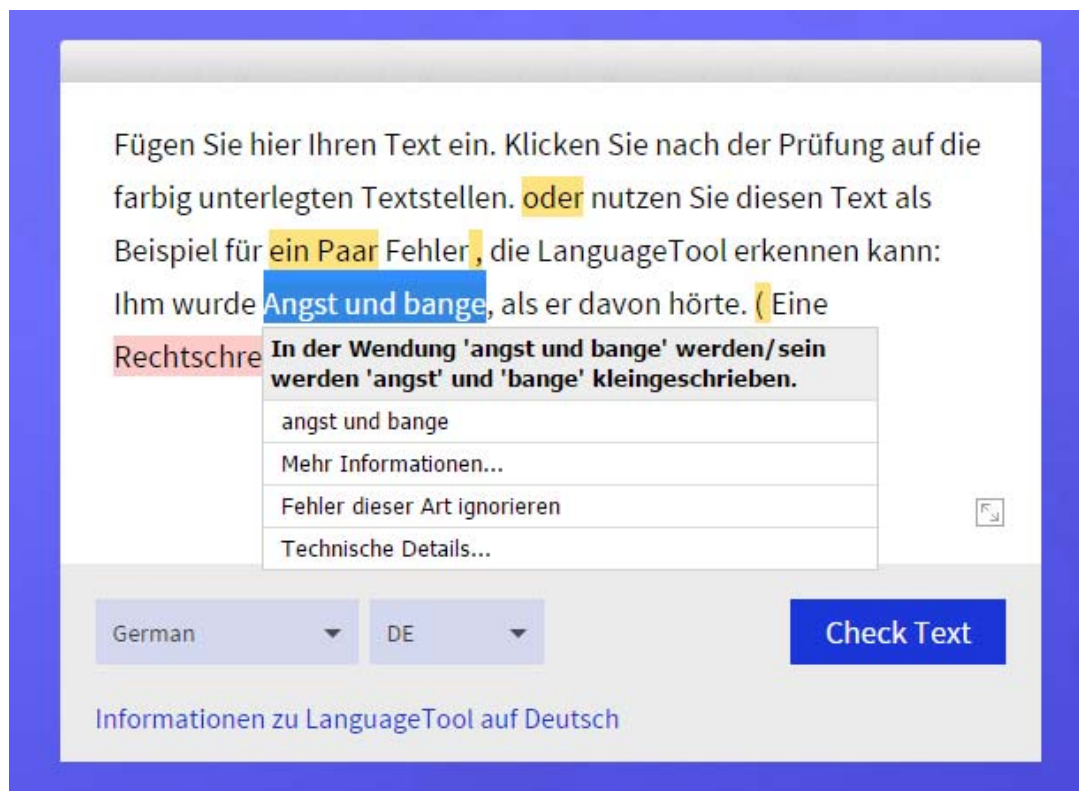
Fügen Sie hier Ihren Text ein. Klicken Sie nach der Prüfung auf die farbig unterlegten Textstellen. oder nutzen Sie diesen Text als Beispiel für ein Paar Fehler , die LanguageTool erkennen kann: Ihm wurde Angst und bange, als er davon hörte. ( Eine Rechtschre

In der Wendung 'angst und bange' werden/sein werden 'angst' und 'bange' kleingeschrieben.

angst und bange

Mehr Informationen...

Fehler dieser Art ignorieren

Technische Details...

German

DE

Check Text

Informationen zu LanguageTool auf Deutsch